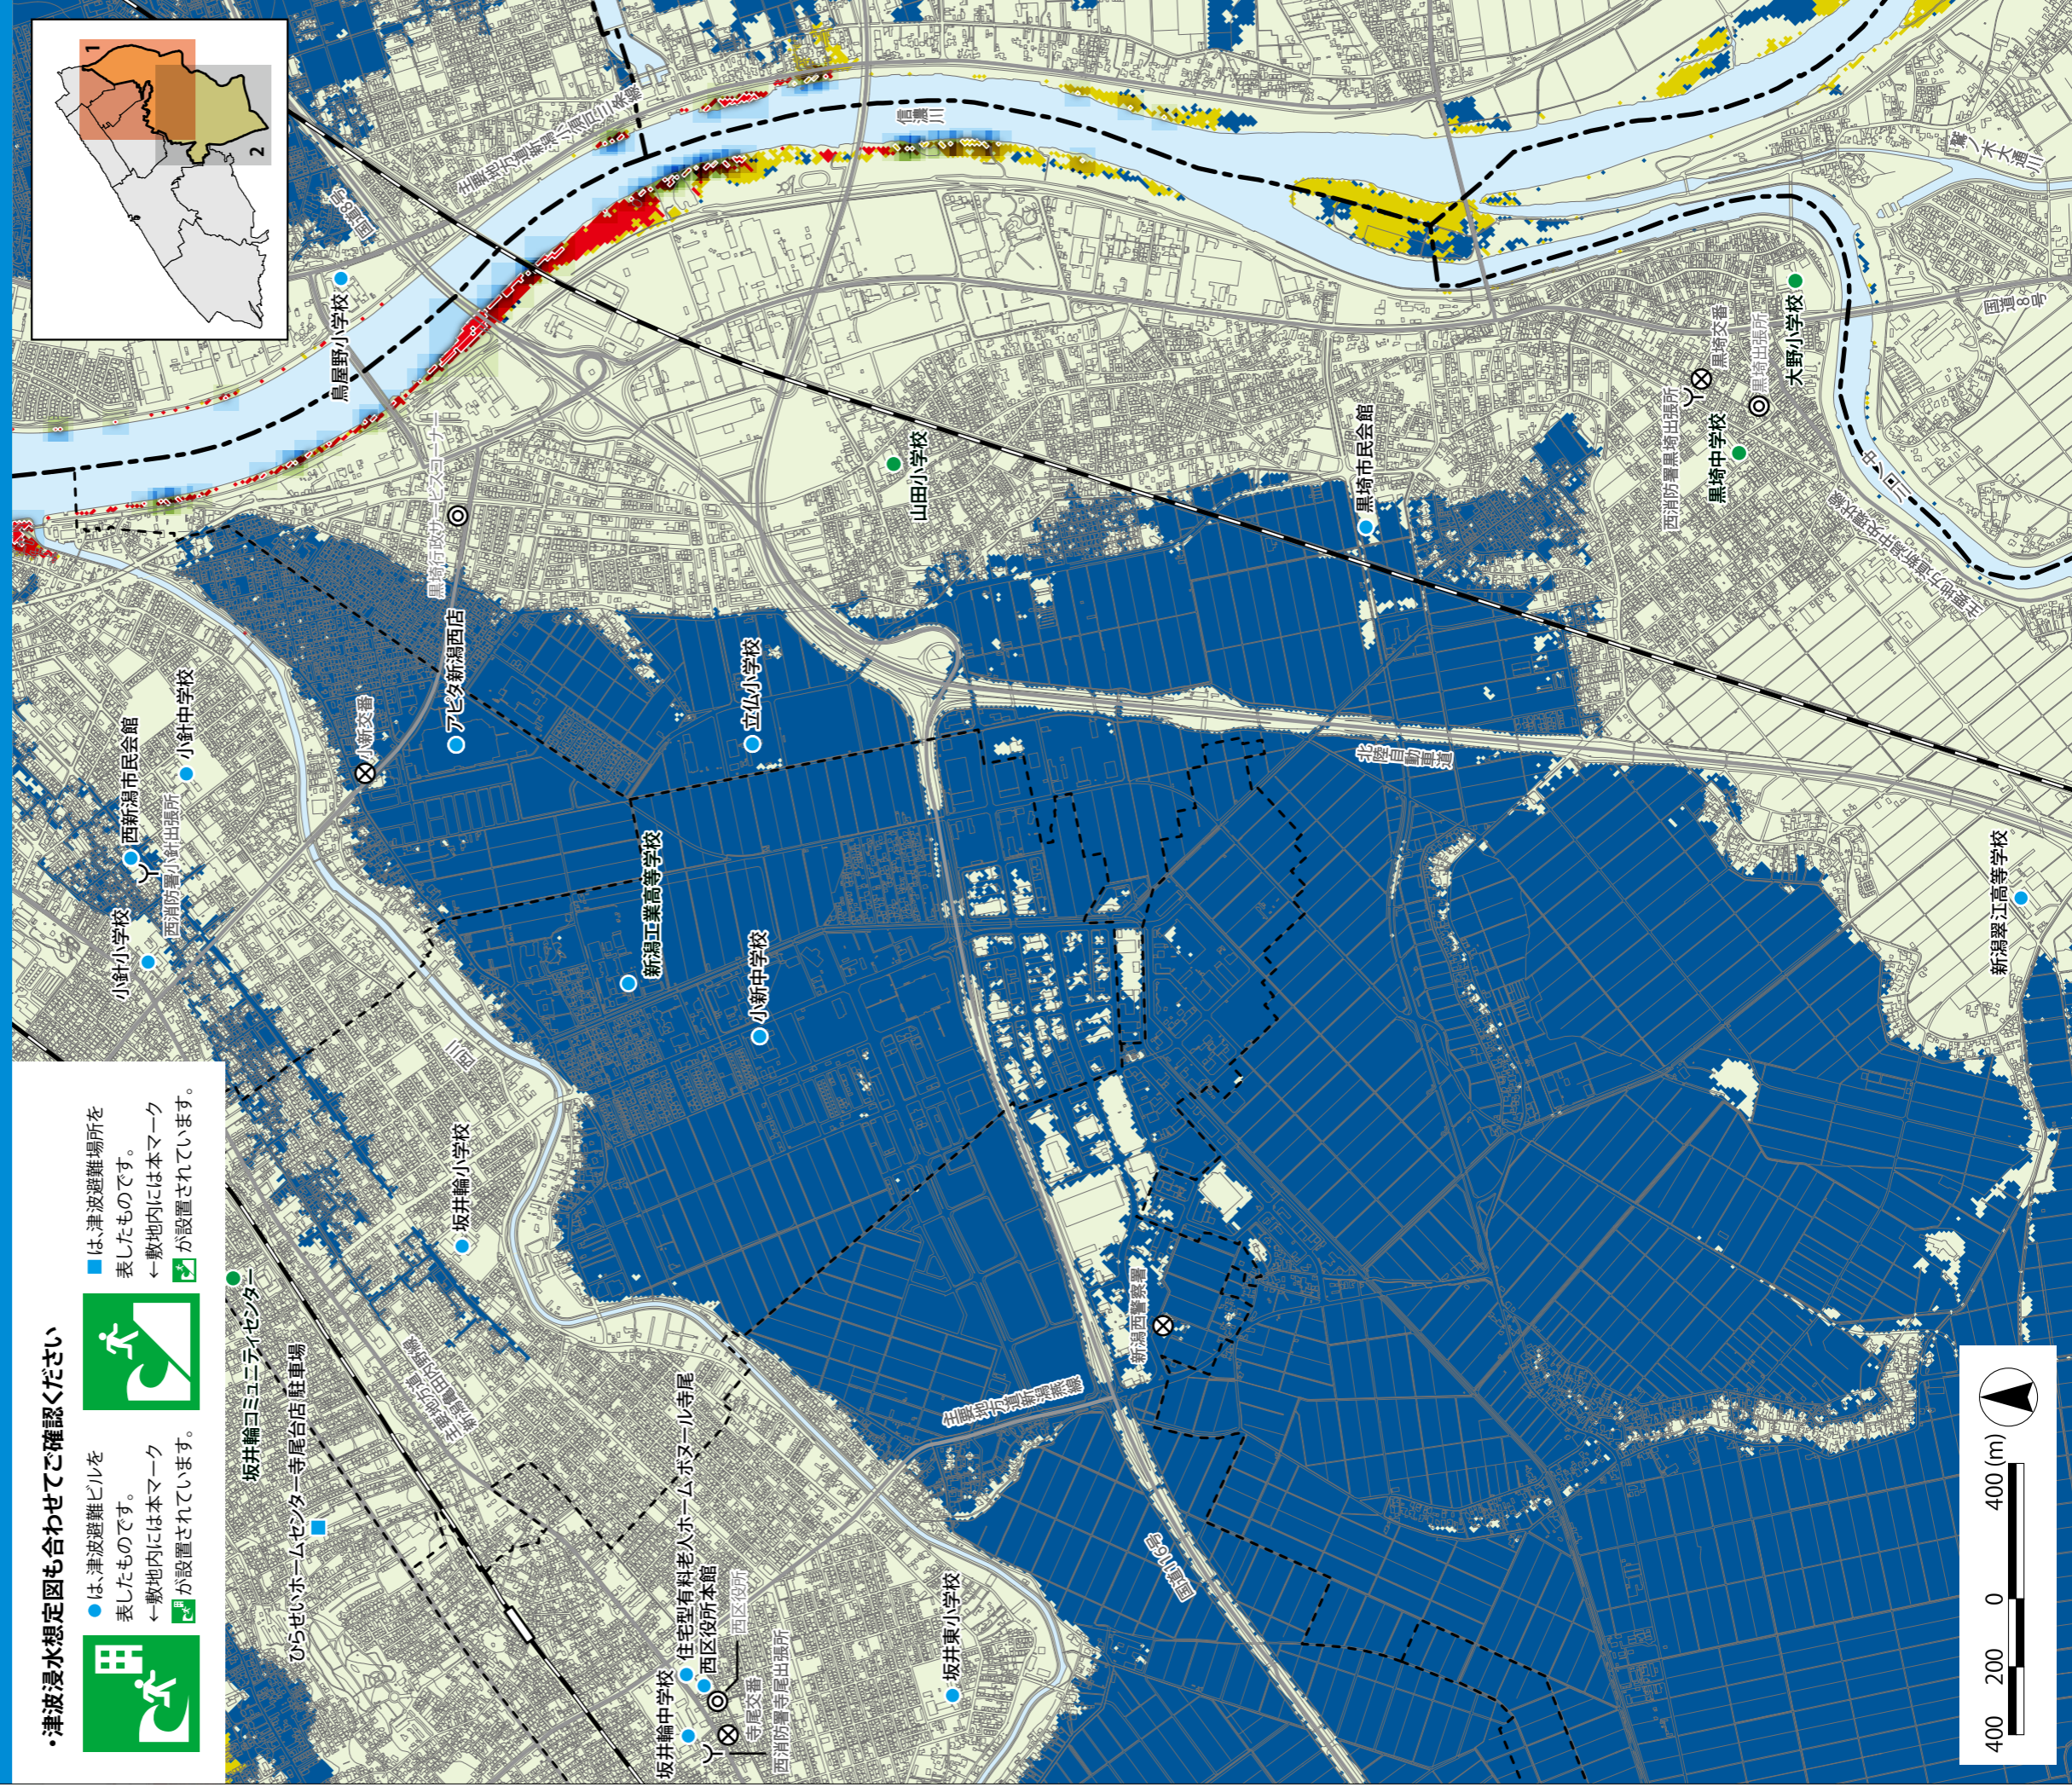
・津波浸水想定図も合わせてご確認ください

は、津波避難ビルを表したものです。
←敷地内には本マーク が設置されています。

は、津波避難場所を表したものです。
←敷地内には本マーク が設置されています。

坂井輪中学校
坂井輪コミュニティセンター
ひらせいホームセンター寺尾台店駐車場
住宅型有料老人ホームガーデン寺尾
西区役所本館
坂井東小学校
坂井輪小学校
小針小学校
西新潟市民会館
小針中学校
小新交番
アピタ新潟西店
新潟工業高等学校
小新中学校
五十嵐小学校
鳥屋野小学校
山田小学校
黒埼市民会館
黒埼中学校
大野小学校
新潟翠江高等学校
北陸自動車道
新潟西警察署
信濃川
中ノ口川

1
2

0
200
400
400 (m)